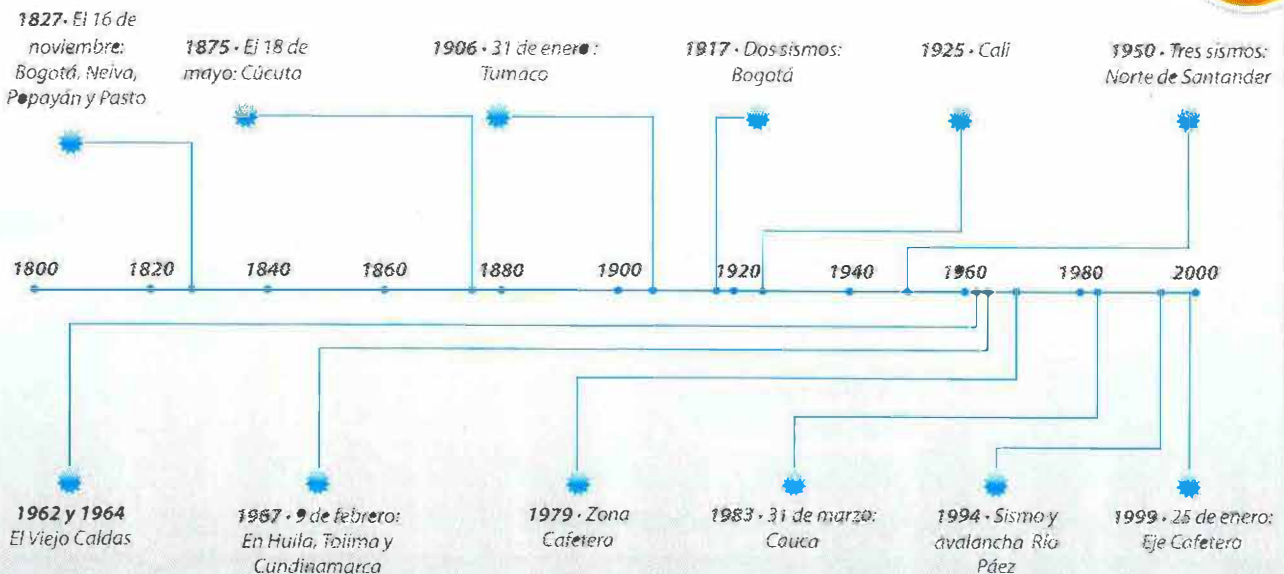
1827 • El 16 de noviembre: Bogotá, Neiva, Popayán y Pasto

1875 • El 18 de mayo: Cúcuta

1906 • 31 de enero: Tumaco

1917 • Dos sismos: Bogotá

1925 • Cali

1950 • Tres sismos: Norte de Santander

1800 1820 1840 1860 1880 1900 1920 1940 1960 1980 2000

1962 y 1964 El Viejo Caldas

1967 • 9 de febrero: En Huila, Tolima y Cundinamarca

1979 • Zona Cafetero

1983 • 31 de marzo: Cauca

1994 • Sismo y avalancha Río Páez

1999 • 25 de enero: Eje Cafetero